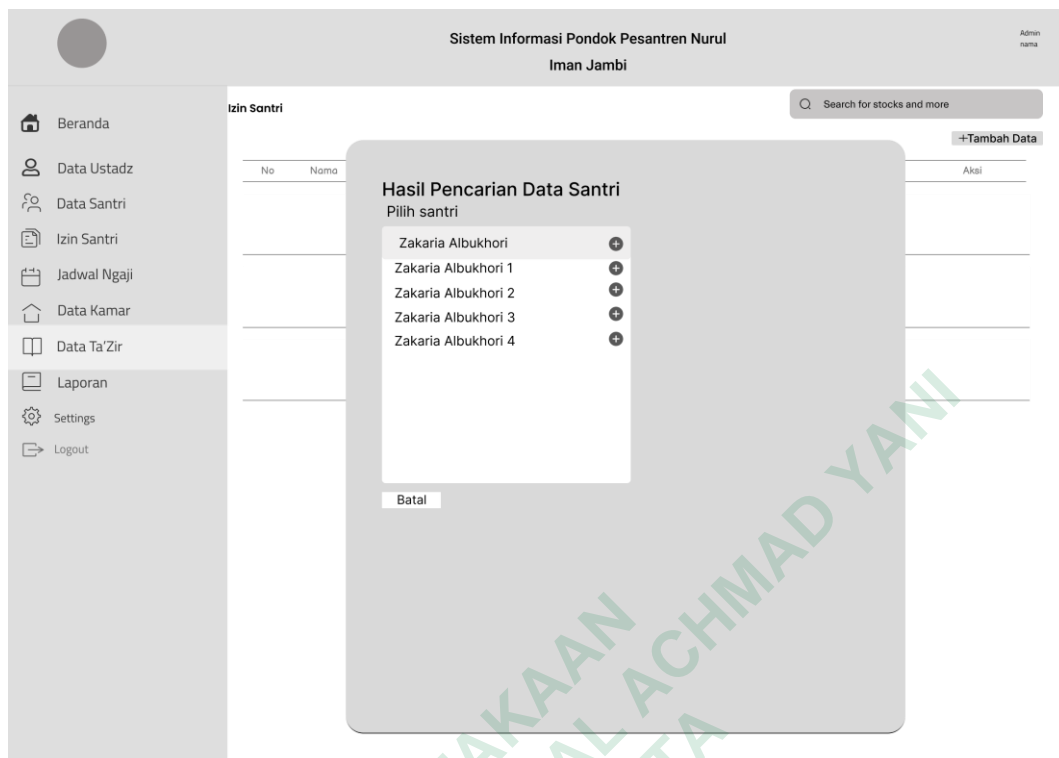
Sistem Informasi Pondok Pesantren Nurul Iman Jambi

Admin
nama

Beranda
Data Ustadz
Data Santri
Izin Santri
Jadwal Ngaji
Data Kamar
Data Ta'Zir
Laporan
Settings
Logout

Izin Santri

Search for stocks and more

+Tambah Data

No
Nama
Aksi

Hasil Pencarian Data Santri
Pilih santri

Zakaria Albukhori
Zakaria Albukhori 1
Zakaria Albukhori 2
Zakaria Albukhori 3
Zakaria Albukhori 4

Batal

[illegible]KAAN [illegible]L ACHMAD YANI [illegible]TA